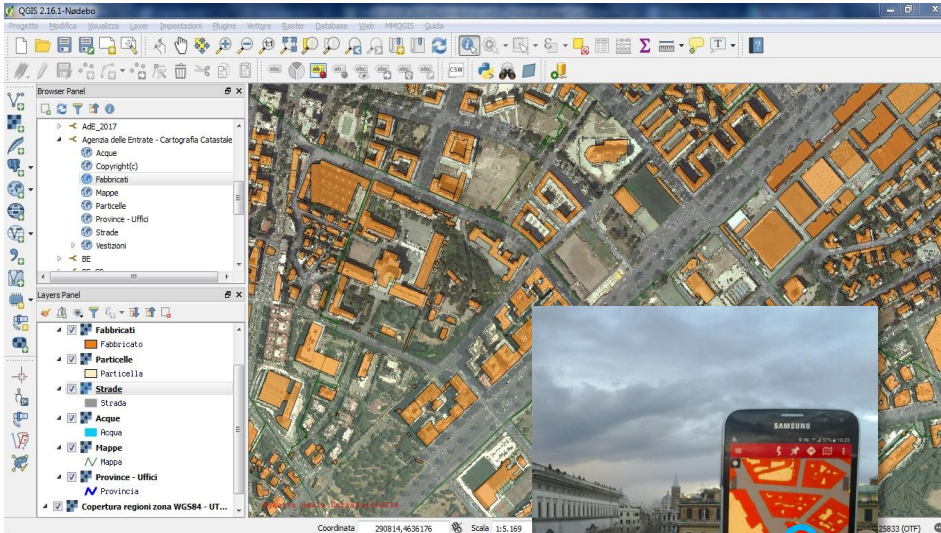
QGIS 2.16.1-Nødebo

Progetto Modifica Visualizza Layer Impostazioni Plugins Vettore Raster Database Web MMQGIS Guida

Browser Panel

AdE_2017
Agenzia delle Entrate - Cartografia Catastale
Acque
Copyright(c)
Fabbricati
Mappe
Particelle
Province - Uffici
Strade
Vestizioni
BE

Layers Panel

Fabbricati
Fabbricato
Particelle
Particella
Strade
Strada
Acque
Acqua
Mappe
Mappa
Province - Uffici
Provincia
Copertura regioni zona WGS84 - UT...

SAMSUNG

Coordinata 290814,4636176 Scala 1:5.169 25833 (OTF)